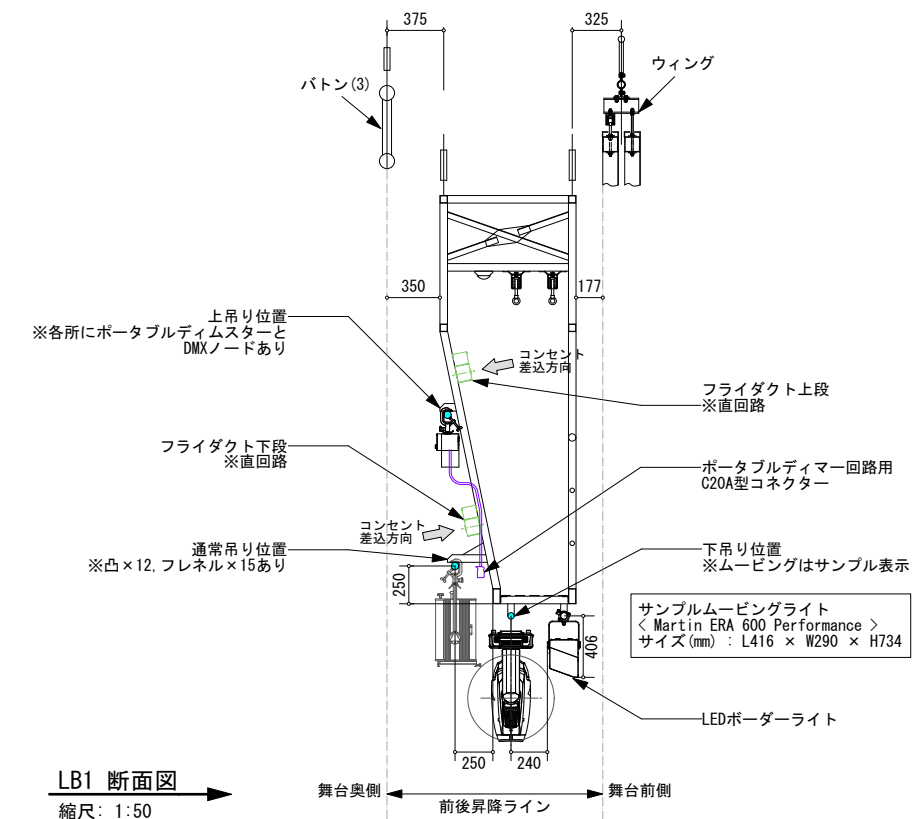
375

325

バトン(3)

ウィング

350

177

上吊り位置
※各所にポータブルディムスターとDMXノードあり

コンセント
差込方向

フライダクト上段
※直回路

フライダクト下段
※直回路

ポータブルディマー回路用
C20A型コネクター

コンセント
差込方向

通常吊り位置
※凸×12, フレネル×15あり

下吊り位置
※ムービングはサンプル表示

250

サンプルムービングライト
< Martin ERA 600 Performance >
サイズ(mm) : L416 × W290 × H734

406

LEDボーダーライト

250

240

LB1 断面図

縮尺: 1:50

舞台奥側

舞台前側

前後昇降ライン